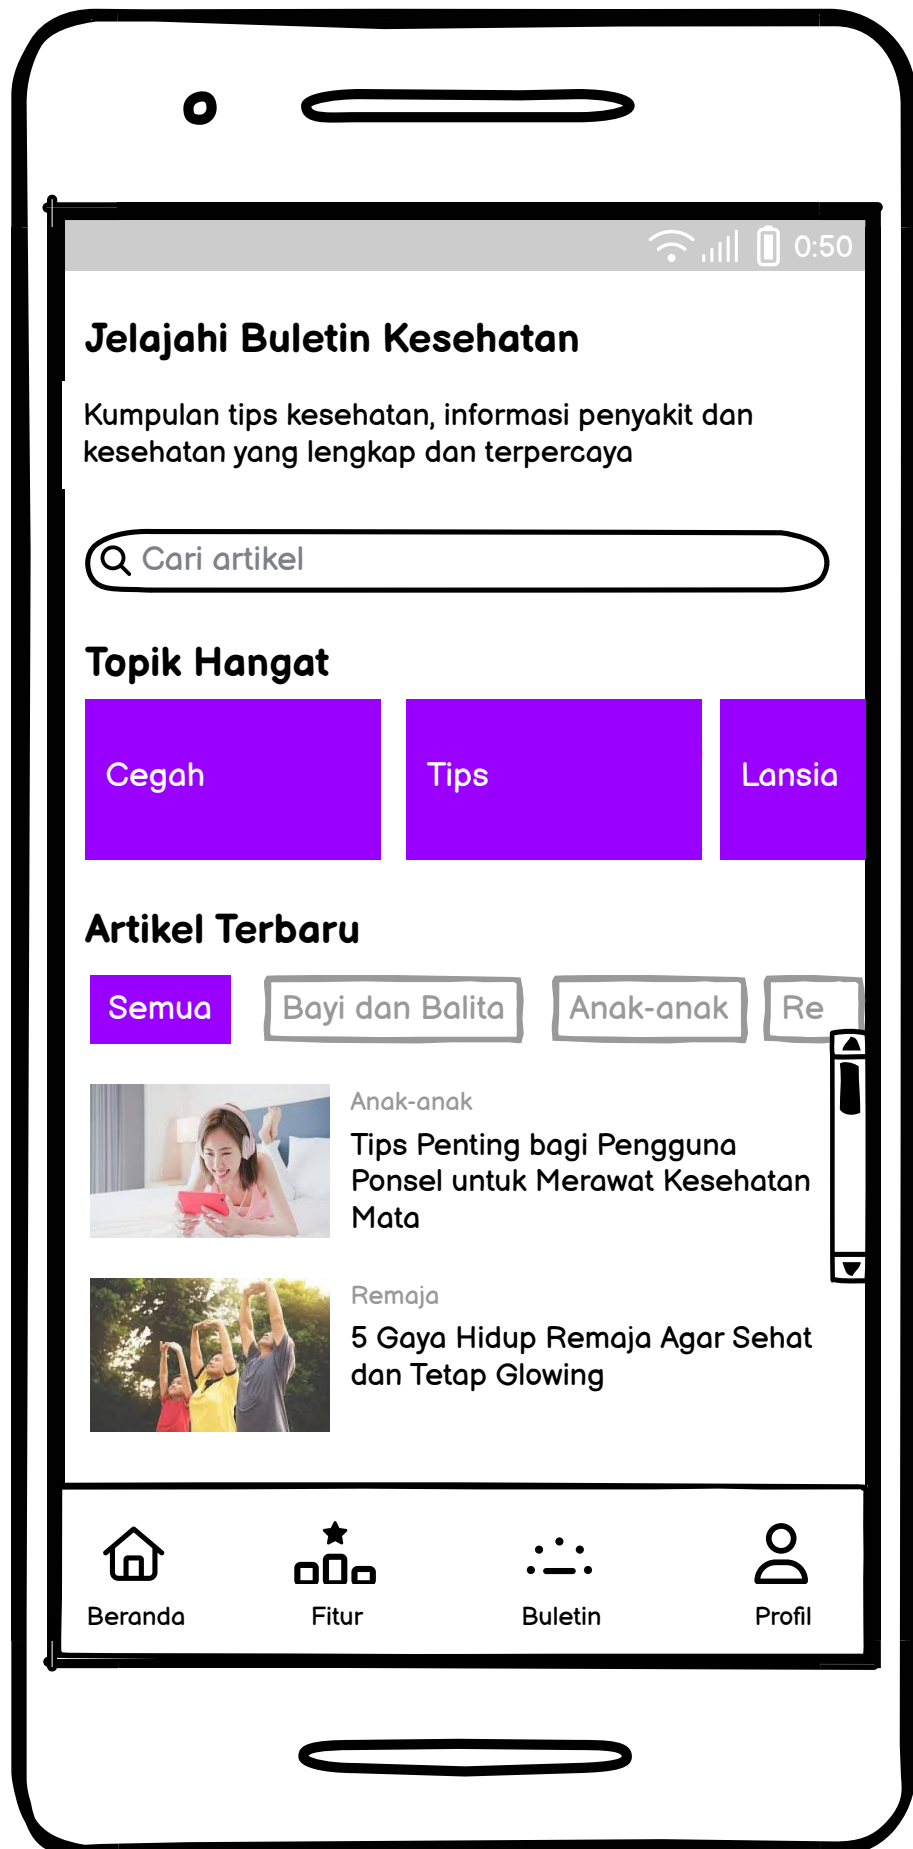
0:50

Jelajahi Buletin Kesehatan

Kumpulan tips kesehatan, informasi penyakit dan kesehatan yang lengkap dan terpercaya

Cari artikel

Topik Hangat

Cegah

Tips

Lansia

Artikel Terbaru

Semua

Bayi dan Balita

Anak-anak

Re

Anak-anak

Tips Penting bagi Pengguna Ponsel untuk Merawat Kesehatan Mata

Remaja

5 Gaya Hidup Remaja Agar Sehat dan Tetap Glowing

Beranda

Fitur

Buletin

Profil